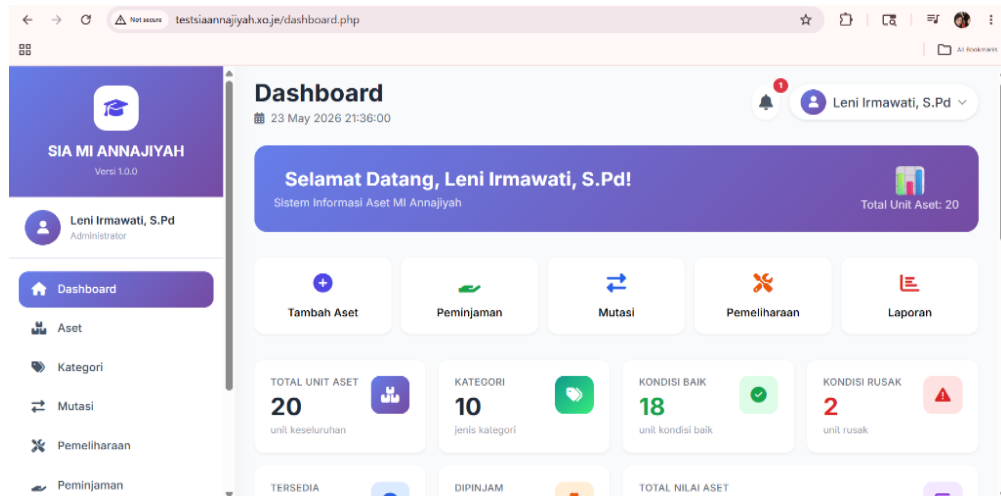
Not secure testsiaannajiyah.xo.je/dashboard.php

All Bookmarks

SIA MI ANNAJIYAH
Versi 1.0.0

Leni Irmawati, S.Pd
Administrator

Dashboard
Aset
Kategori
Mutasi
Pemeliharaan
Peminjaman

Dashboard
23 May 2026 21:36:00

1
Leni Irmawati, S.Pd

Selamat Datang, Leni Irmawati, S.Pd!
Sistem Informasi Aset MI Annajiyah
Total Unit Aset: 20

Tambah Aset
Peminjaman
Mutasi
Pemeliharaan
Laporan

TOTAL UNIT ASET
20
unit keseluruhan

KATEGORI
10
jenis kategori

KONDISI BAIK
18
unit kondisi baik

KONDISI RUSAK
2
unit rusak

TERSEDIA

DIPINJAM

TOTAL NILAI ASET